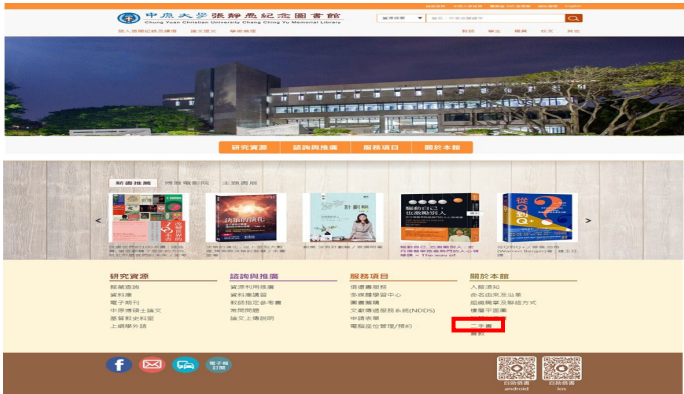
中原大學張靜愚紀念圖書館
Chung Yuan Christian University Chang Ching Yu Memorial Library

研究資源
諮詢與推廣
服務項目
關於本館

新書推薦

研究資源
館藏查詢
資料庫
電子期刊
中原博碩士論文
館藏史料室
上網學外語

諮詢與推廣
資源利用推廣
資料庫講習
教師指定參考書
常問問題
論文上傳說明

服務項目
借還書服務
多媒體學習中心
圖書薦購
文獻傳遞服務系統(NDDS)
申請表單
電腦座位管理/預約

關於本館
入館須知
各區位置及出入口
組織職掌及聯絡方式
樓層平面圖
二手書
意見

電子報
訂閱

自助借書
android
自助借書
ios